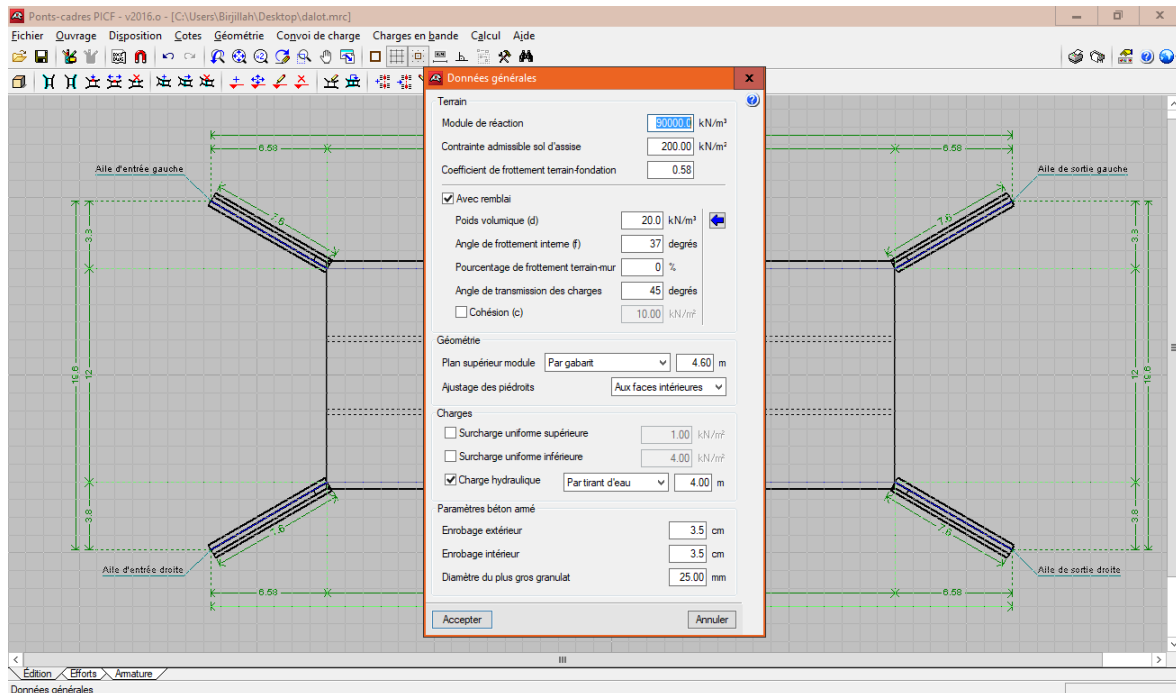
Ponts-cadres PICF - v2016.o - [C:\Users\Birjillah\Desktop\dalot.mrc]

Fichier Ouvrage Disposition Cotes Géométrie Convoi de charge Charges en bande Calcul Aide

Aile d'entrée gauche
Aile de sortie gauche
Aile d'entrée droite
Aile de sortie droite
6.58
6.58
6.58
6.58
7.6
7.6
7.6
7.6
3.3
3.3
12
12
15.6
15.6
3.8
3.8

Données générales

Terrain
Module de réaction 90000.0 kN/m³
Contrainte admissible sol d'assise 200.00 kN/m²
Coefficient de frottement terrain-fondation 0.58
Avec remblai
Poids volumique (d) 20.0 kN/m³
Angle de frottement interne (f) 37 degrés
Pourcentage de frottement terrain-mur 0 %
Angle de transmission des charges 45 degrés
Cohésion (c) 10.00 kN/m²

Géométrie
Plan supérieur module Par gabarit 4.60 m
Ajustage des piédroits Aux faces intérieures

Charges
Surcharge uniforme supérieure 1.00 kN/m²
Surcharge uniforme inférieure 4.00 kN/m²
Charge hydraulique Par tirant d'eau 4.00 m

Paramètres béton armé
Enrobage extérieur 3.5 cm
Enrobage intérieur 3.5 cm
Diamètre du plus gros granulat 25.00 mm

Accepter
Annuler

Édition Efforts Armature
Données générales